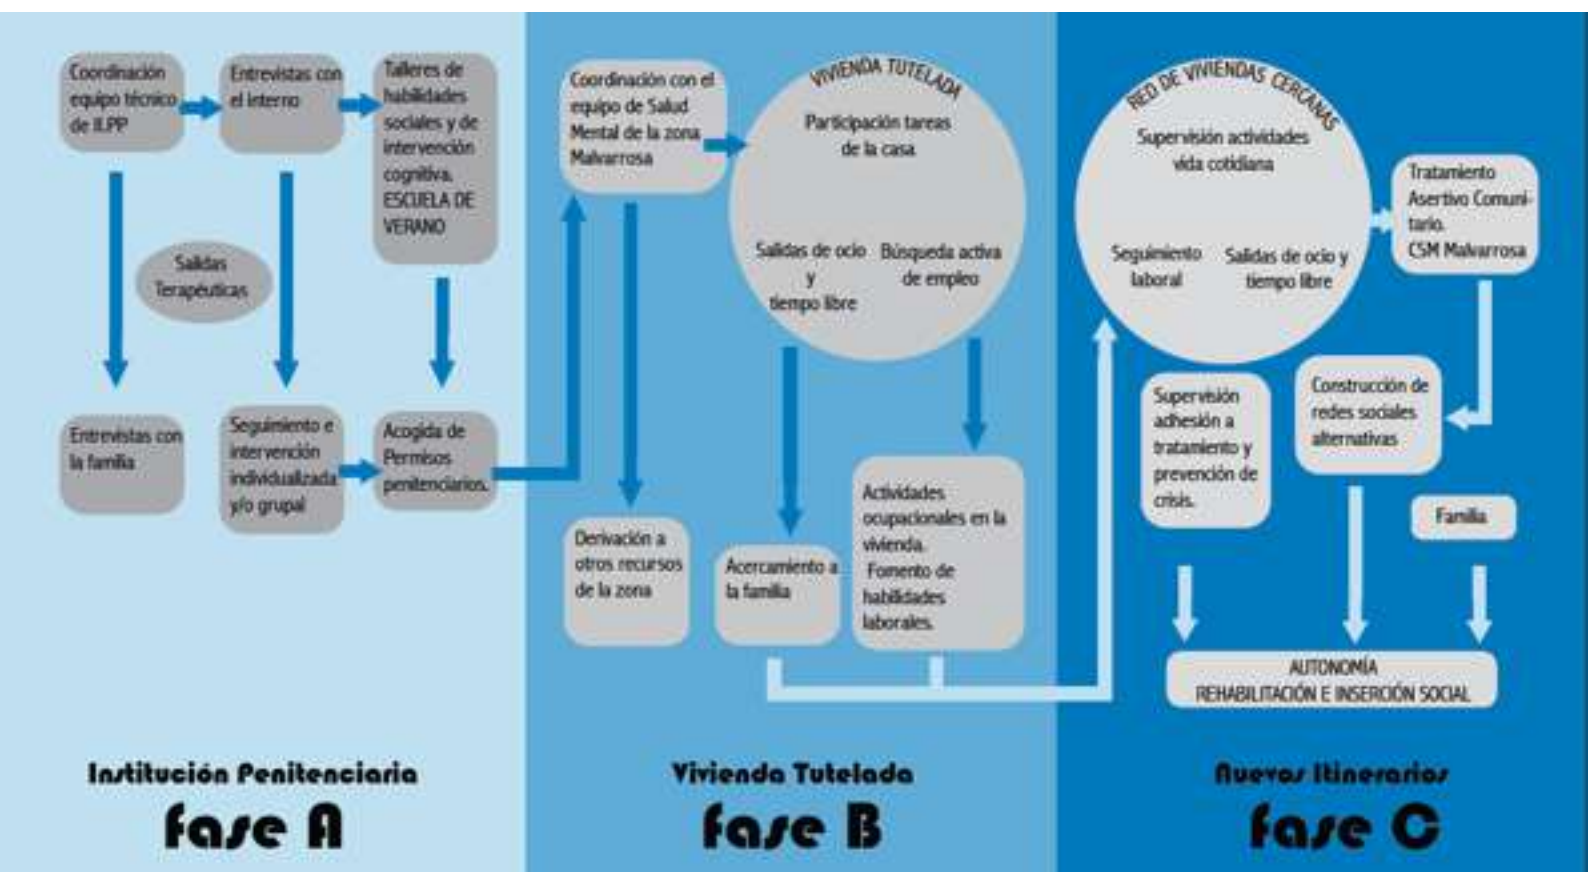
Coordinación equipo técnico de II.PP

Entrevistas con el interno

Talleres de habilidades sociales y de intervención cognitiva. ESCUELA DE VERANO

Salidas Terapéuticas

Entrevistas con la familia

Seguimiento e intervención individualizada y/o grupal

Acogida de Permisos penitenciarios.

Coordinación con el equipo de Salud Mental de la zona Malvarrosa

VIVIENDA TUTELADA

Participación tareas de la casa

Salidas de ocio y tiempo libre

Búsqueda activa de empleo

Derivación a otros recursos de la zona

Acercamiento a la familia

Actividades ocupacionales en la vivienda. Fomento de habilidades laborales.

RED DE VIVIENDAS CERCANAS

Supervisión actividades vida cotidiana

Seguimiento laboral

Salidas de ocio y tiempo libre

Tratamiento Asertivo Comunitario. CSM Malvarrosa

Supervisión adhesión a tratamiento y prevención de crisis.

Construcción de redes sociales alternativas

Familia

AUTONOMÍA
REHABILITACIÓN E INSERCIÓN SOCIAL

Institución Penitenciaria
fase A

Vivienda Tutelada
fase B

Nuevos Itinerarios
fase C